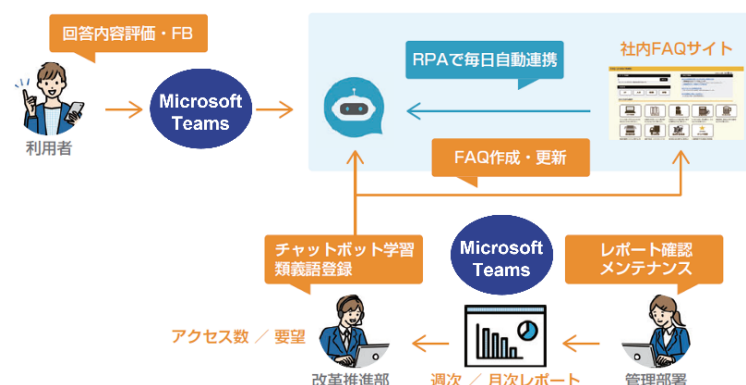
回答内容評価・FB

利用者

Microsoft Teams

RPAで毎日自動連携

社内FAQサイト

FAQ作成・更新

チャットボット学習
類義語登録

Microsoft Teams

レポート確認
メンテナンス

アクセス数 ／ 要望

改革推進部

週次 ／ 月次レポート

管理部署